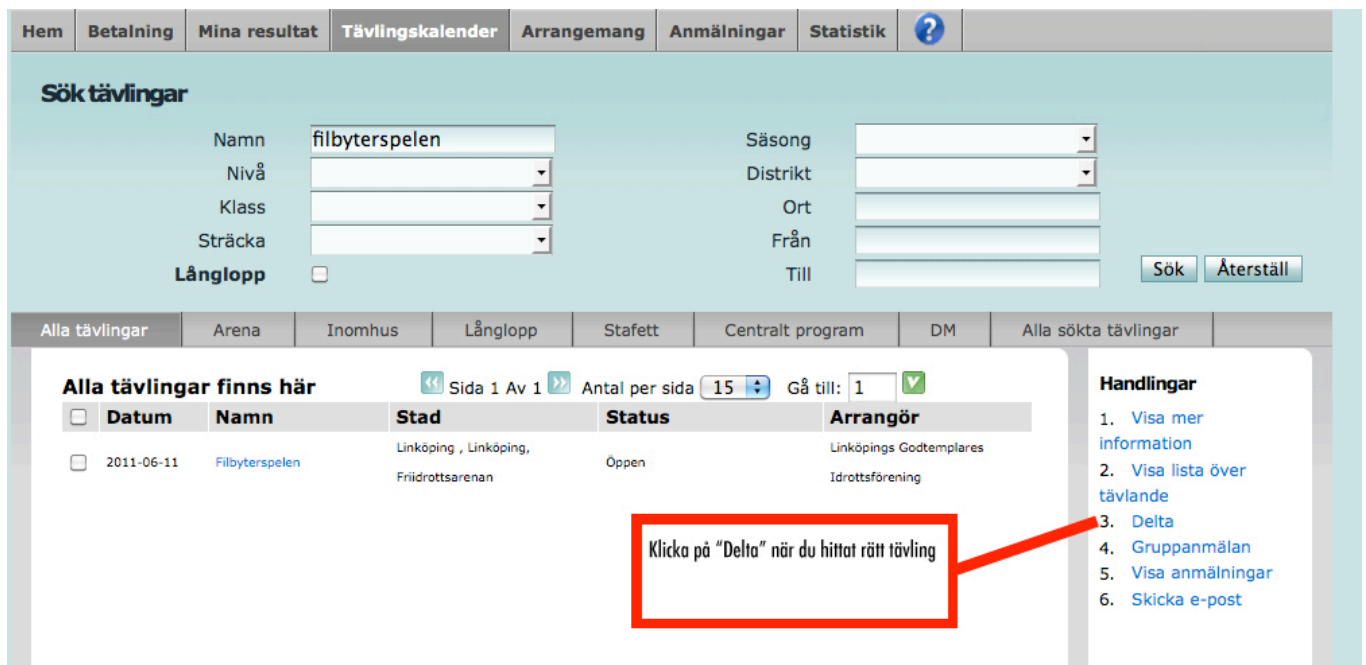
Hem | Betalning | Mina resultat | Tävlingskalender | Arrangemang | Anmälningar | Statistik | ?

Sök tävlingar

Namn filbyterspelen
Nivå
Klass
Sträcka
Långlopp

Säsong
Distrikt
Ort
Från
Till

Sök | Återställ

Alla tävlingar | Arena | Inomhus | Långlopp | Stafett | Centralt program | DM | Alla sökta tävlingar

Alla tävlingar finns här

Sida 1 Av 1 Antal per sida 15 Gå till: 1

| | Datum | Namn | Stad | Status | Arrangör |
|---|---|---|---|---|---|
| | 2011-06-11 | Filbyterspelen | Linköping , Linköping, Friidrottsarenan | Öppen | Linköpings Godtemplares Idrottsförening |

Handlingar
1. Visa mer information
2. Visa lista över tävlande
3. Delta
4. Gruppanmälan
5. Visa anmälningar
6. Skicka e-post

Klicka på "Delta" när du hittat rätt tävling